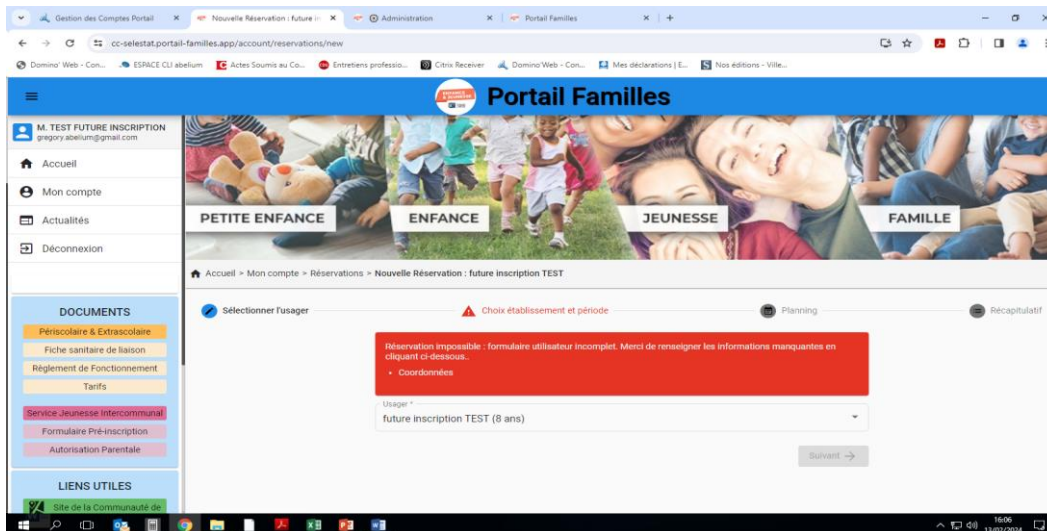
Gestion des Comptes Portail × | Nouvelle Réservation : future in × | Administration × | Portail Familles × | +

cc-selestat.portail-familles.app/account/reservations/new

Domino Web - Con... | ESPACE CLI abelium | Actes Soumis au Co... | Entretiens professio... | Citrix Receiver | Domino Web - Con... | Mes déclarations | E... | Nos éditions - Ville...

Portail Familles

M. TEST FUTURE INSCRIPTION
gregory.abelium@gmail.com

Accueil

Mon compte

Actualités

Déconnexion

PETITE ENFANCE | ENFANCE | JEUNESSE | FAMILLE

Accueil > Mon compte > Réservations > Nouvelle Réservation : future inscription TEST

Sélectionner l'usager | Choix établissement et période | Planning | Récapitulatif

Réservation impossible : formulaire utilisateur incomplet. Merci de renseigner les informations manquantes en cliquant ci-dessous..
• Coordonnées

Usager *
future inscription TEST (8 ans)

Suivant →

DOCUMENTS
Périscolaire & Extrascolaire
Fiche sanitaire de liaison
Règlement de Fonctionnement
Tarifs
Service Jeunesse Intercommunal
Formulaire Pré-inscription
Autorisation Parentale

LIENS UTILES
Site de la Communauté de

16:06
13/02/2024